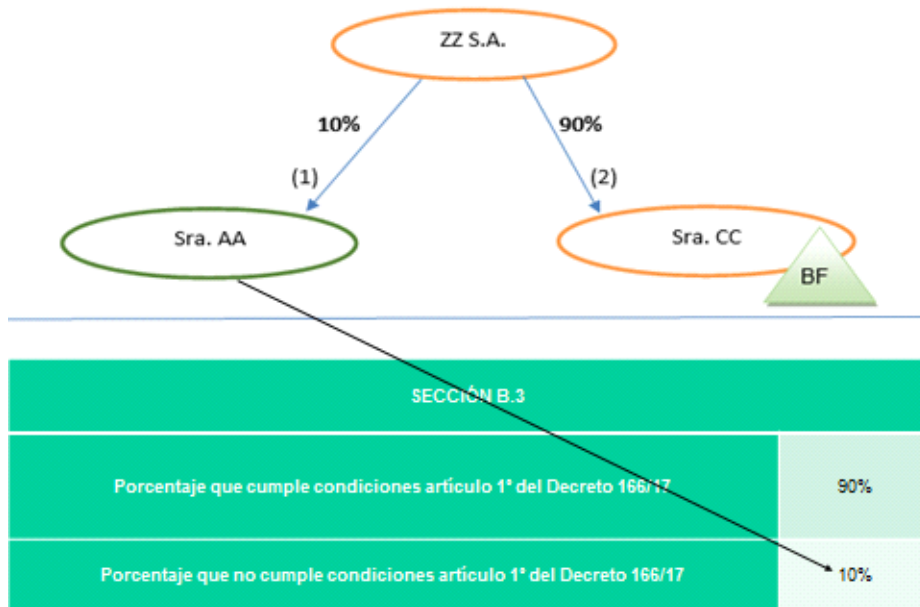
ZZ S.A.

10%

90%

(1)

(2)

Sra. AA

Sra. CC

BF

| SECCIÓN B.3 | |
|---|---|
| Porcentaje que cumple condiciones artículo 1° del Decreto 166/17 | 90% |
| Porcentaje que no cumple condiciones artículo 1° del Decreto 166/17 | 10% |